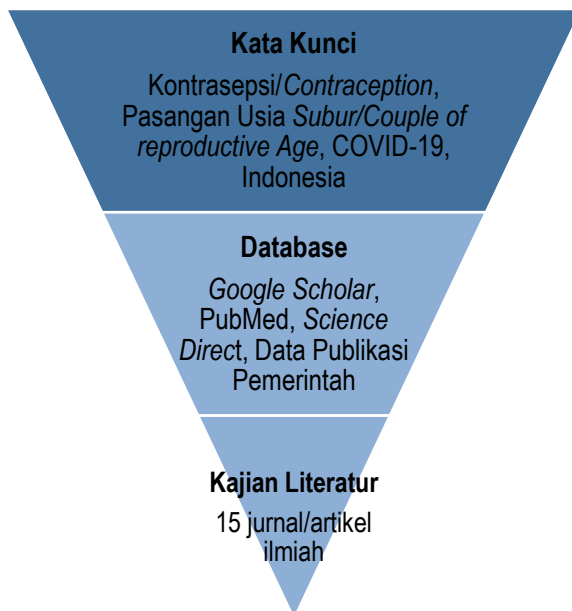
Kata Kunci

Kontrasepsi/Contraception, Pasangan Usia Subur/Couple of reproductive Age, COVID-19, Indonesia

Database

Google Scholar, PubMed, Science Direct, Data Publikasi Pemerintah

Kajian Literatur

15 jurnal/artikel ilmiah